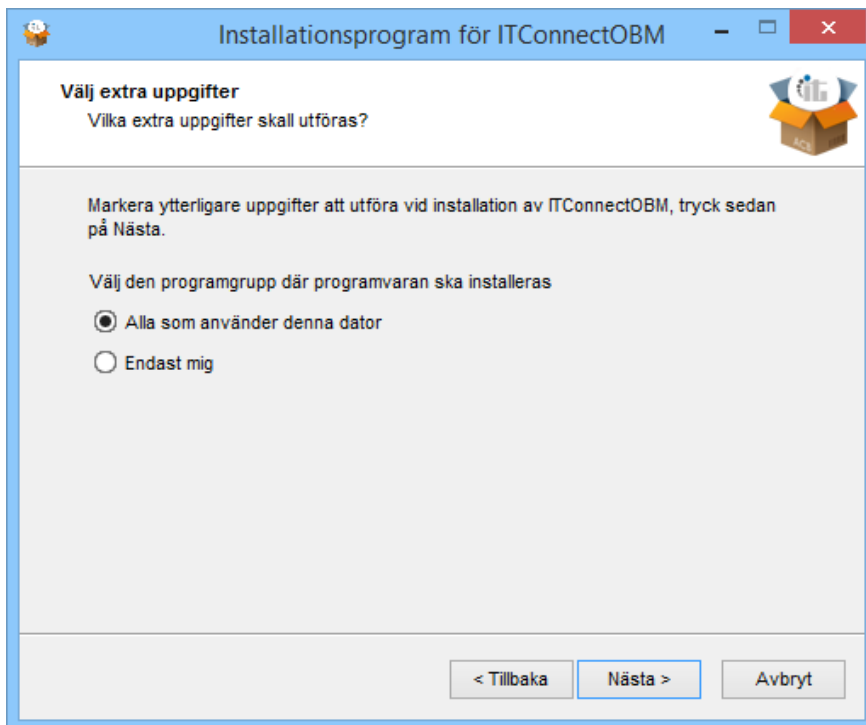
Installationsprogram för ITConnectOBM

Välj extra uppgifter
Vilka extra uppgifter skall utföras?

Markera ytterligare uppgifter att utföra vid installation av ITConnectOBM, tryck sedan på Nästa.

Välj den programgrupp där programvaran ska installeras

Alla som använder denna dator

Endast mig

< Tillbaka
Nästa >
Avbryt